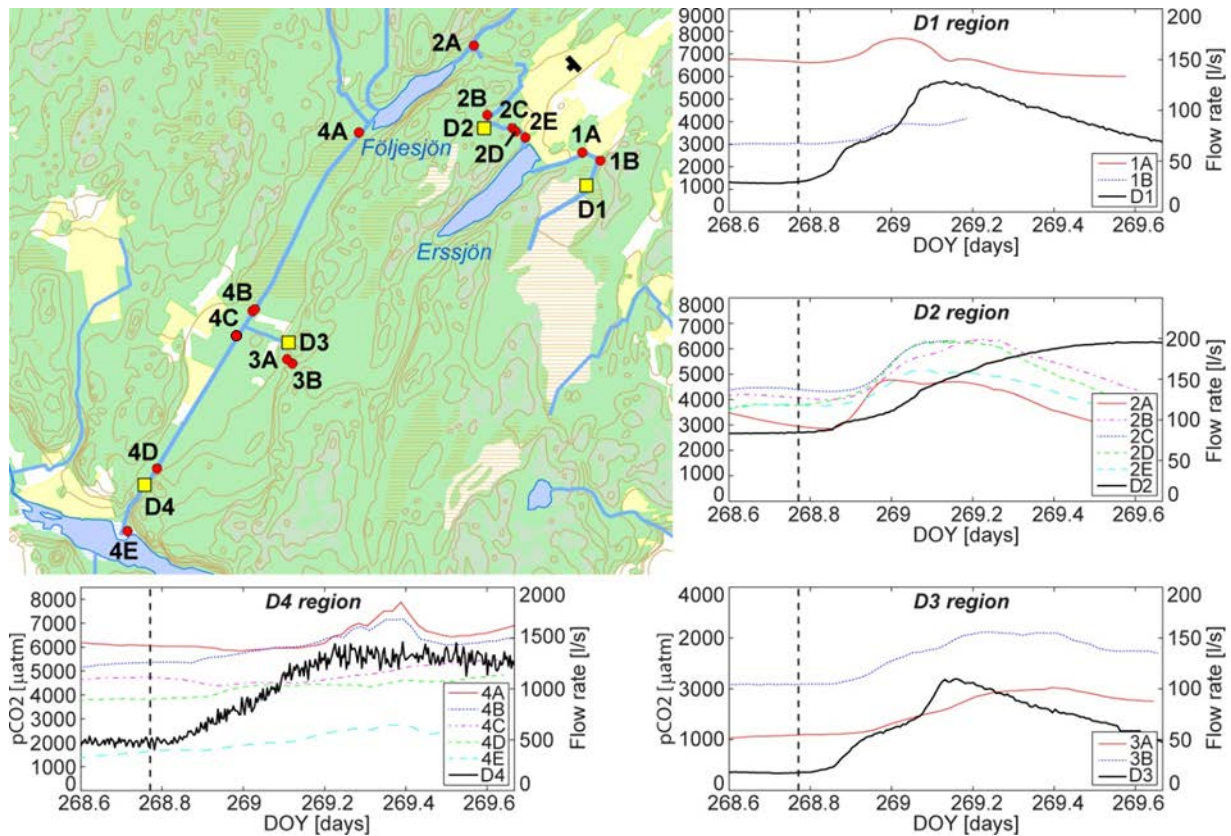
2A
4A
2B
2C
D2
2E
2D
Följesjön
1A
1B
D1
Erssjön
4B
4C
D3
3A
3B
4D
D4
4E

D1 region
9000
8000
7000
6000
5000
4000
3000
2000
1000
0
200
150
100
50
0
Flow rate [l/s]
1A
1B
D1
268.6 268.8 269 269.2 269.4 269.6
DOY [days]

D2 region
8000
7000
6000
5000
4000
3000
2000
1000
0
200
150
100
50
0
Flow rate [l/s]
2A
2B
2C
2D
2E
D2
268.6 268.8 269 269.2 269.4 269.6
DOY [days]

D4 region
8000
7000
6000
5000
4000
3000
2000
1000
0
pCO2 [µatm]
2000
1500
1000
500
0
Flow rate [l/s]
4A
4B
4C
4D
4E
D4
268.6 268.8 269 269.2 269.4 269.6
DOY [days]

D3 region
4000
3000
2000
1000
0
pCO2 [µatm]
200
150
100
50
0
Flow rate [l/s]
3A
3B
D3
268.6 268.8 269 269.2 269.4 269.6
DOY [days]